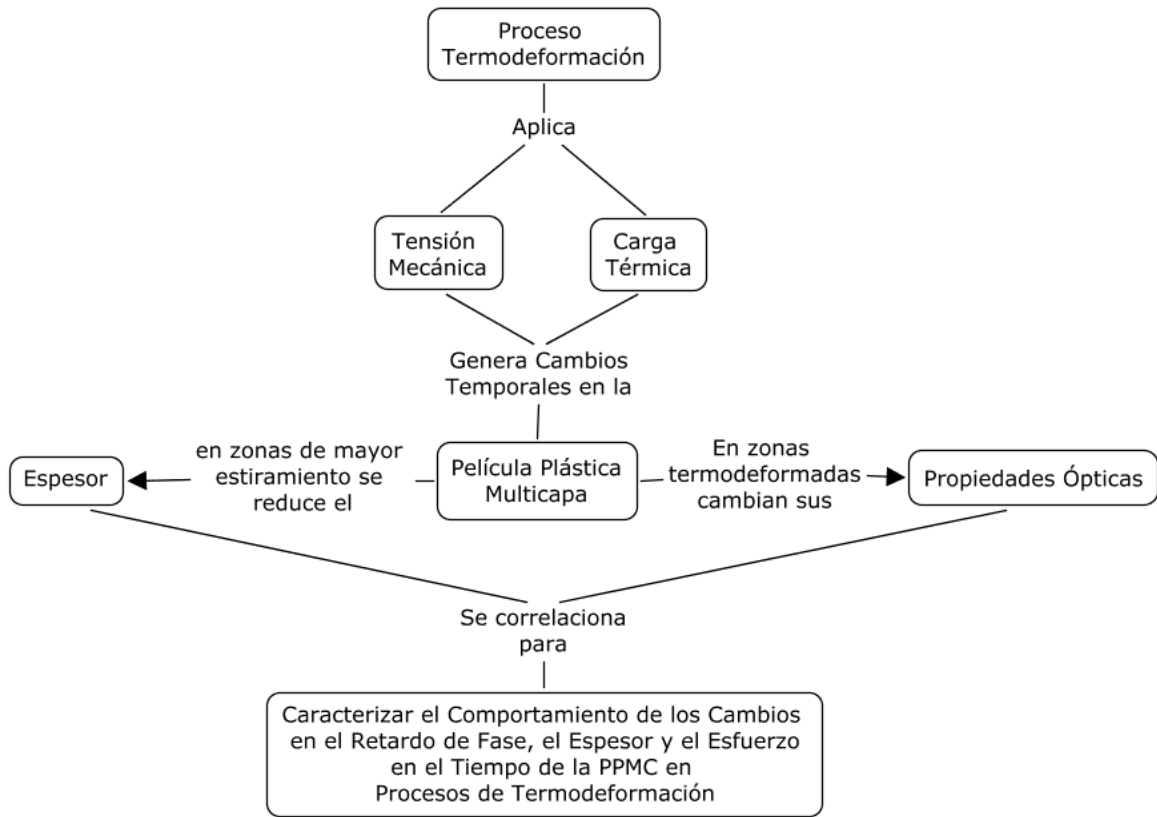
Proceso Termodeformación

Aplica

Tensión Mecánica

Carga Térmica

Genera Cambios Temporales en la

Espesor

en zonas de mayor estiramiento se reduce el

Película Plástica Multicapa

En zonas termodeformadas cambian sus

Propiedades Ópticas

Se correlaciona para

Caracterizar el Comportamiento de los Cambios en el Retardo de Fase, el Espesor y el Esfuerzo en el Tiempo de la PPMC en Procesos de Termodeformación